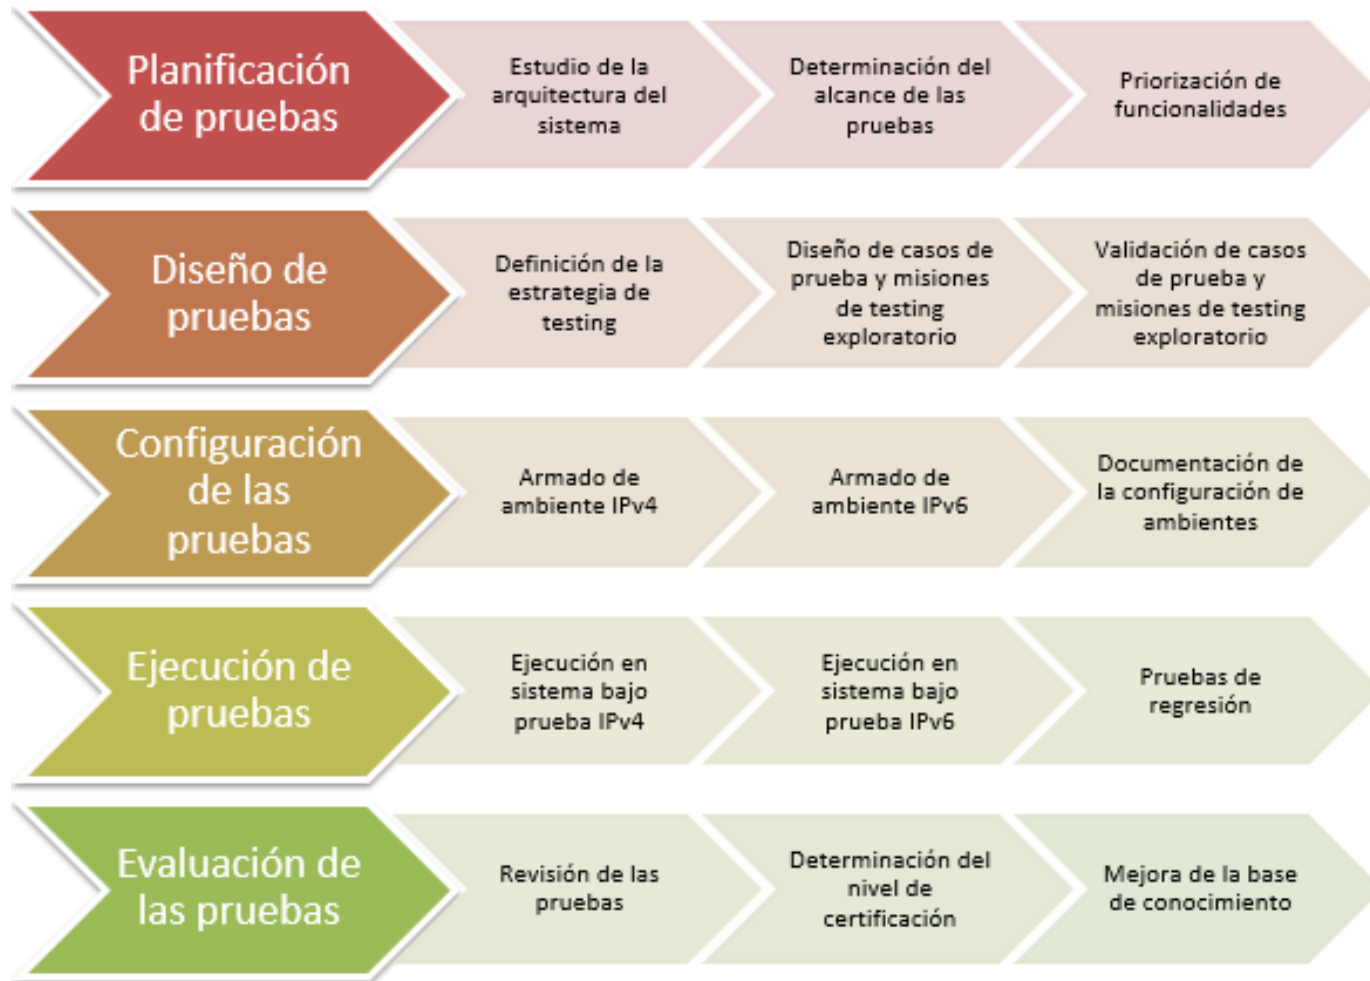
Planificación de pruebas

Estudio de la arquitectura del sistema

Determinación del alcance de las pruebas

Priorización de funcionalidades

Diseño de pruebas

Definición de la estrategia de testing

Diseño de casos de prueba y misiones de testing exploratorio

Validación de casos de prueba y misiones de testing exploratorio

Configuración de las pruebas

Armado de ambiente IPv4

Armado de ambiente IPv6

Documentación de la configuración de ambientes

Ejecución de pruebas

Ejecución en sistema bajo prueba IPv4

Ejecución en sistema bajo prueba IPv6

Pruebas de regresión

Evaluación de las pruebas

Revisión de las pruebas

Determinación del nivel de certificación

Mejora de la base de conocimiento